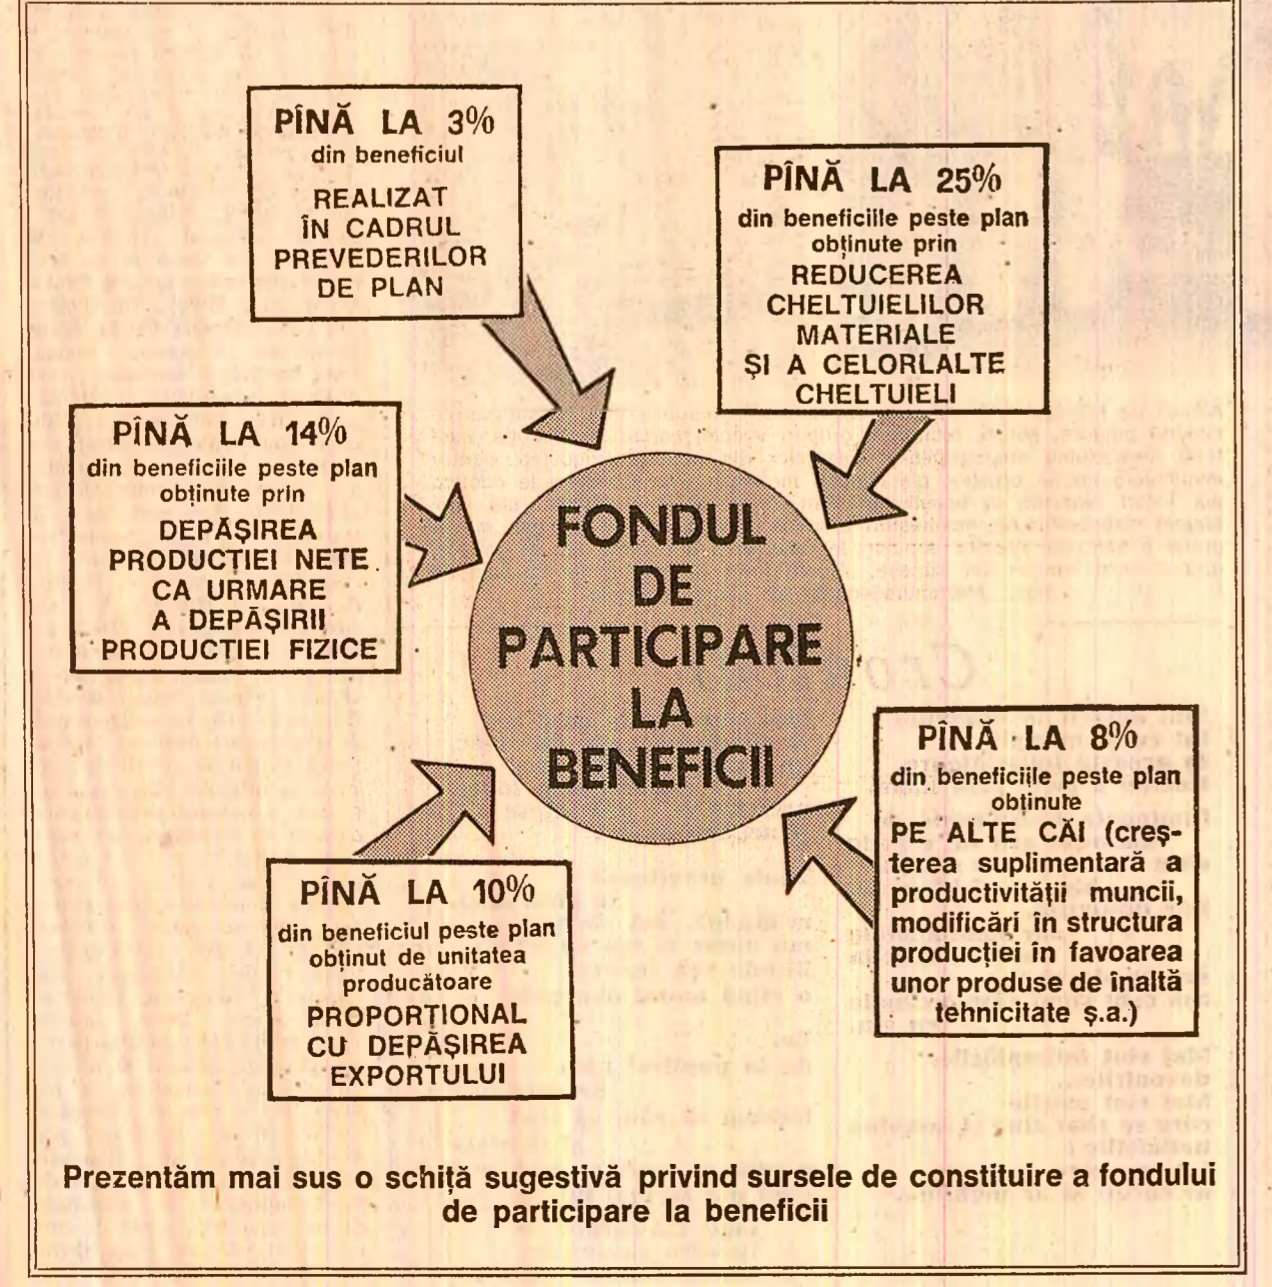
PÎNĂ LA 3%
din beneficiul
REALIZAT ÎN CADRUL PREVEDERILOR DE PLAN

PÎNĂ LA 25%
din beneficiile peste plan obținute prin
REDUCEREA CHELTUIELILOR MATERIALE ȘI A CELORLALTE CHELTUIELI

PÎNĂ LA 14%
din beneficiile peste plan obținute prin
DEPĂȘIREA PRODUCȚIEI NETE CA URMARE A DEPĂȘIRII PRODUCȚIEI FIZICE

FONDUL DE PARTICIPARE LA BENEFICII

PÎNĂ LA 8%
din beneficiile peste plan obținute
PE ALTE CĂI (creșterea suplimentară a productivității muncii, modificări în structura producției în favoarea unor produse de înaltă tehnicitate ș.a.)

PÎNĂ LA 10%
din beneficiul peste plan obținut de unitatea producătoare
PROPORȚIONAL CU DEPĂȘIREA EXPORTULUI

Prezentăm mai sus o schiță sugestivă privind sursele de constituire a fondului de participare la beneficii